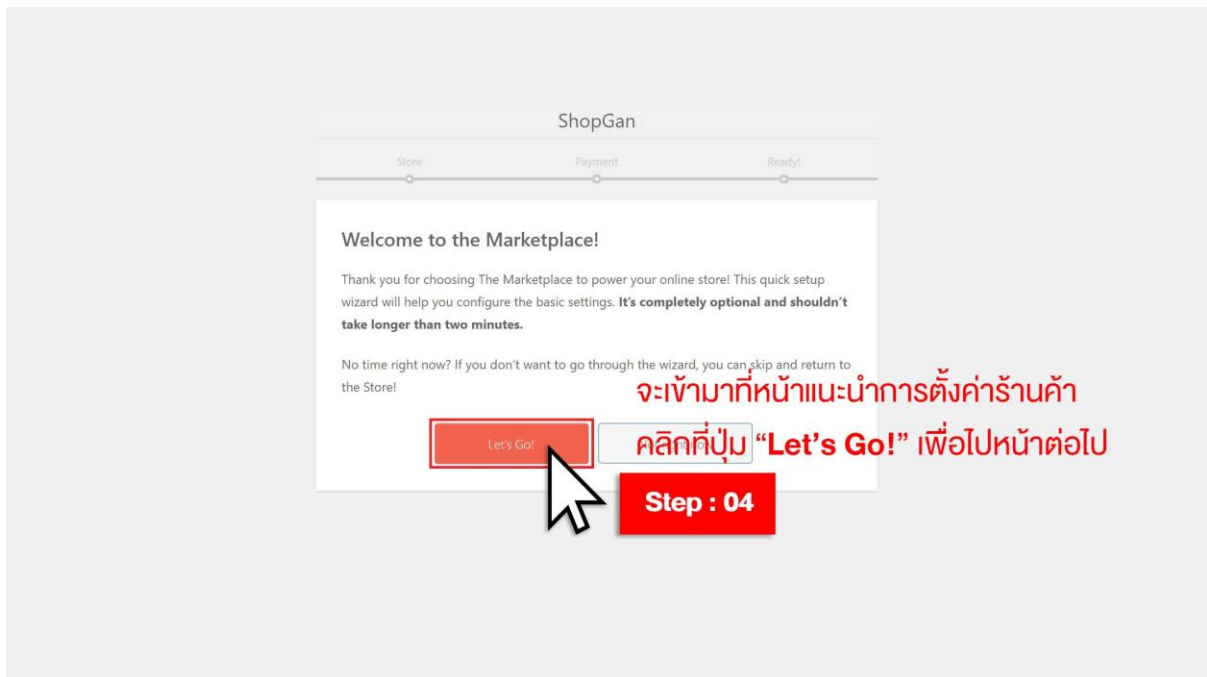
ShopGan

Store Payment Ready!

Welcome to the Marketplace!

Thank you for choosing The Marketplace to power your online store! This quick setup wizard will help you configure the basic settings. **It's completely optional and shouldn't take longer than two minutes.**

No time right now? If you don't want to go through the wizard, you can skip and return to the Store!

จะเข้ามาที่หน้าแนะนำการตั้งค่าร้านค้า

Let's Go! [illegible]

คลิกที่ปุ่ม **"Let's Go!"** เพื่อไปหน้าต่อไป

Step : 04